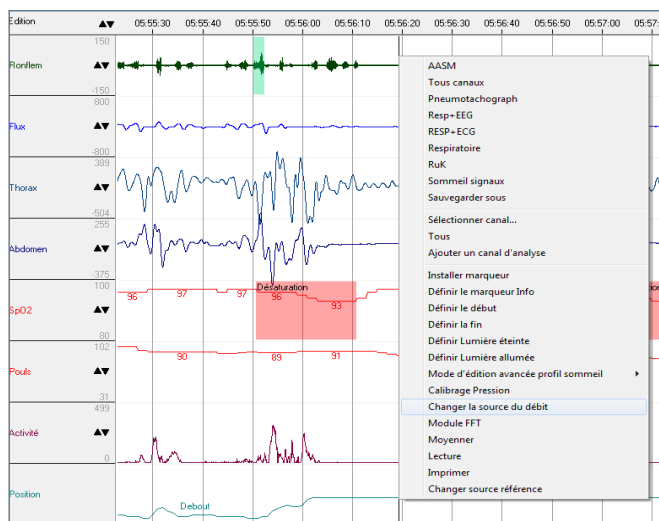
Edition ▲▼ 05:55:30 05:55:40 05:55:50 05:56:00 05:56:10 05:56:20 05:56:30 05:56:40 05:56:50 05:57:00 05:57:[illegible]

Ronflem ▲▼ 150 -150
Flux ▲▼ 800 -800
Thorax ▲▼ 389 -504
Abdomen ▲▼ 255 -375
SpO2 ▲▼ 100 80 96 97 97 96 93 Désaturation
Pouls ▲▼ 102 31 90 89 91
Activité ▲▼ 499 0
Position Debout

AASM
Tous canaux
Pneumotachograph
Resp+EEG
RESP+ECG
Respiratoire
RuK
Sommeil signaux
Sauvegarder sous
Sélectionner canal...
Tous
Ajouter un canal d'analyse
Installer marqueur
Définir le marqueur Info
Définir le début
Définir la fin
Définir Lumière éteinte
Définir Lumière allumée
Mode d'édition avancée profil sommeil
Calibrage Pression
Changer la source du débit
Module FFT
Moyenner
Lecture
Imprimer
Changer source référence